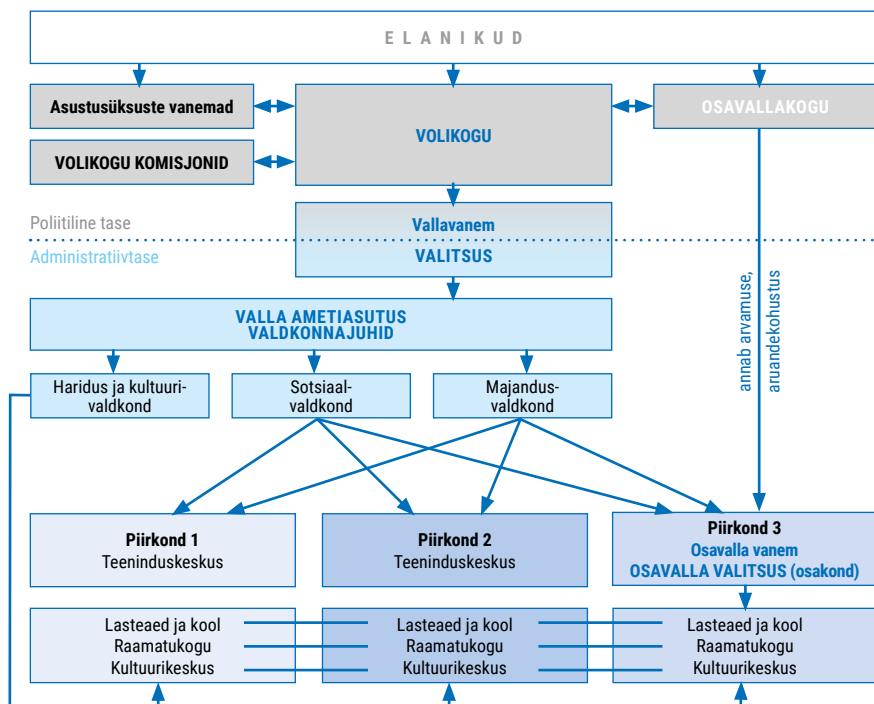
E L A N I K U D

Asustusüksuste vanemad

VOLIKOGU

OSAVALLAKOGU

VOLIKOGU KOMISJONID

Poliitiline tase

Vallavanem

Administratiivtase

VALITSUS

annab arvamuse, aruandekohustus

VALLA AMETIASUTUS
VALDKONNAJUHID

Haridus ja kultuurivaldkond

Sotsiaalvaldkond

Majandusvaldkond

Piirkond 1
Teeninduskeskus

Piirkond 2
Teeninduskeskus

Piirkond 3
Osavalla vanem
OSAVALLA VALITSUS (osakond)

Lasteaed ja kool
Raamatukogu
Kultuurikeskus

Lasteaed ja kool
Raamatukogu
Kultuurikeskus

Lasteaed ja kool
Raamatukogu
Kultuurikeskus